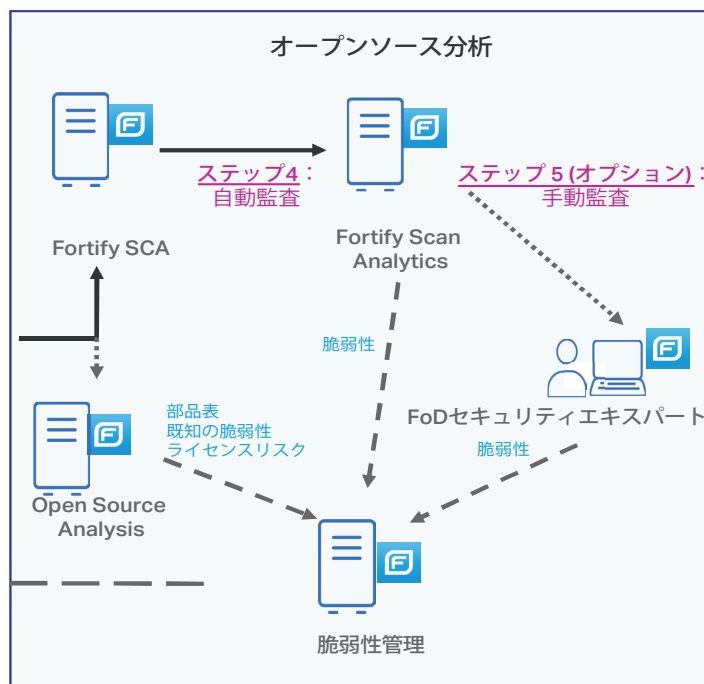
オープンソース分析

ステップ4：
自動監査

ステップ 5 (オプション)：
手動監査

Fortify SCA

Fortify Scan Analytics

脆弱性

FoDセキュリティエキスパート

部品表
既知の脆弱性
ライセンスリスク

Open Source Analysis

脆弱性

脆弱性管理